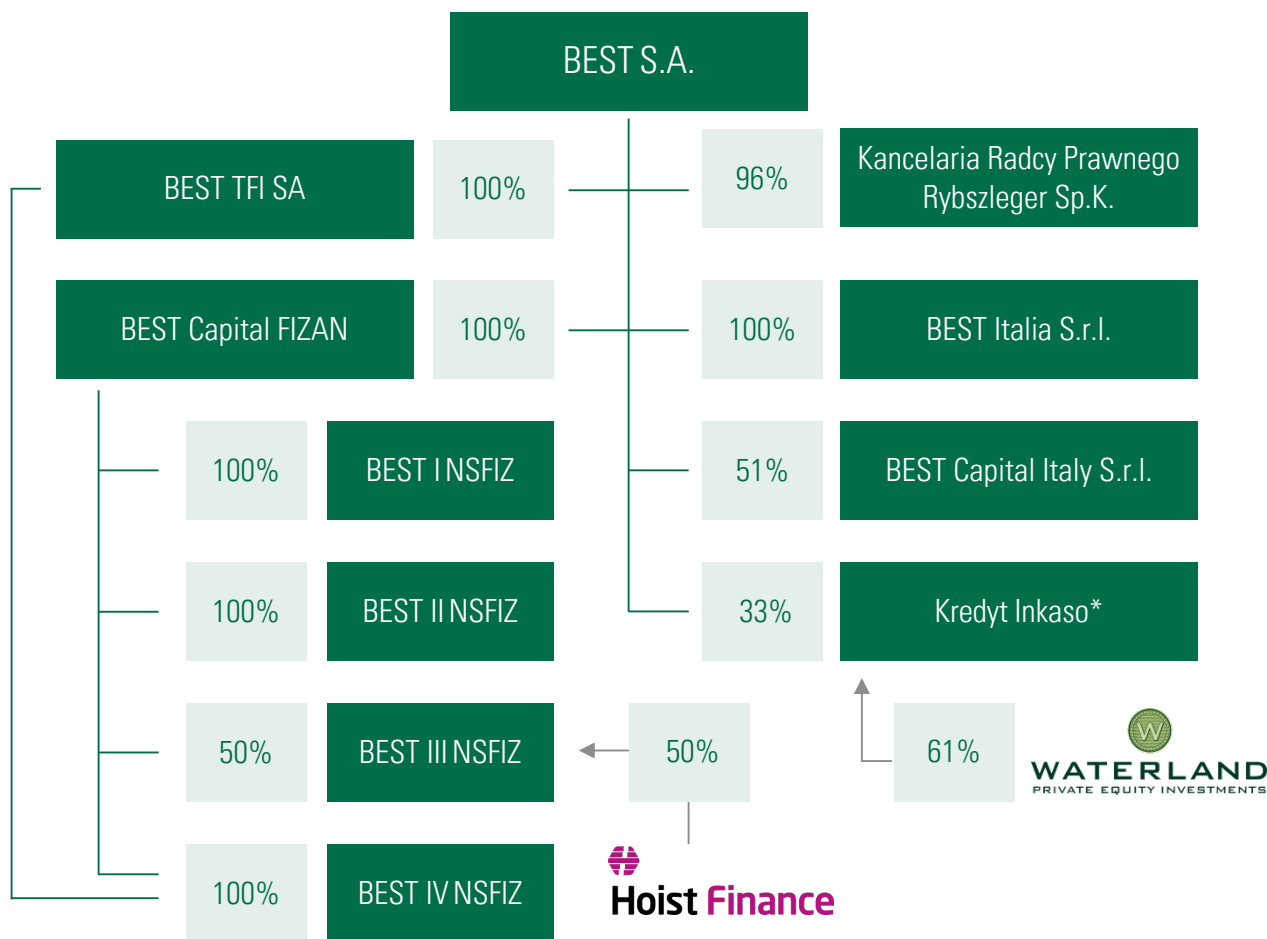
BEST S.A.

BEST TFI SA

100%

BEST Capital FIZAN

100%

100%

BEST I NSFIZ

100%

BEST II NSFIZ

50%

BEST III NSFIZ

100%

BEST IV NSFIZ

96%

Kancelaria Radcy Prawnego Rybszleger Sp.K.

100%

BEST Italia S.r.l.

51%

BEST Capital Italy S.r.l.

33%

Kredyt Inkaso*

50%

Hoist Finance

61%

W

WATERLAND
PRIVATE EQUITY INVESTMENTS